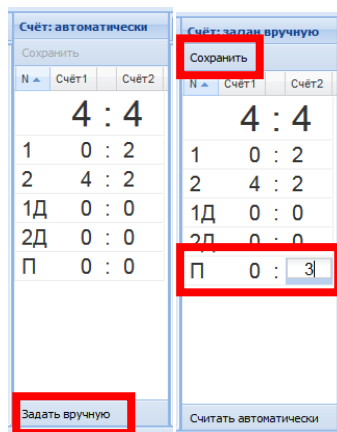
Счёт: автоматически

Сохранить

| N | Счёт1 | Счёт2 |
|---|---|---|
| | 4 : | 4 |
| 1 | 0 : | 2 |
| 2 | 4 : | 2 |
| 1Д | 0 : | 0 |
| 2Д | 0 : | 0 |
| П | 0 : | 0 |

Задать вручную

Счёт: задан вручную

Сохранить

| N | Счёт1 | Счёт2 |
|---|---|---|
| | 4 : | 4 |
| 1 | 0 : | 2 |
| 2 | 4 : | 2 |
| 1Д | 0 : | 0 |
| 2Д | 0 : | 0 |
| П | 0 : | 3 |

Считать автоматически